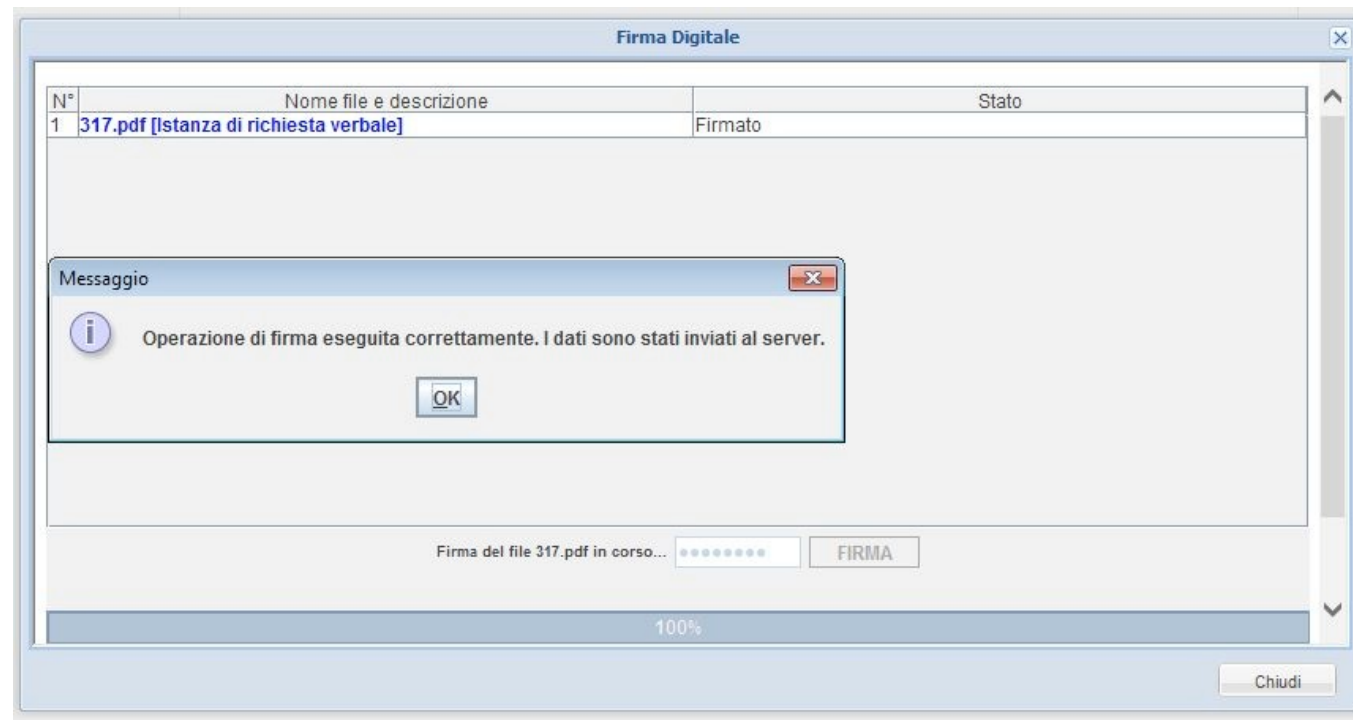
Firma Digitale

| N° | Nome file e descrizione | Stato |
|---|---|---|
| 1 | 317.pdf [Istanza di richiesta verbale] | Firmato |

Messaggio

Operazione di firma eseguita correttamente. I dati sono stati inviati al server.

OK

Firma del file 317.pdf in corso... •••••••• FIRMA

100%

Chiudi